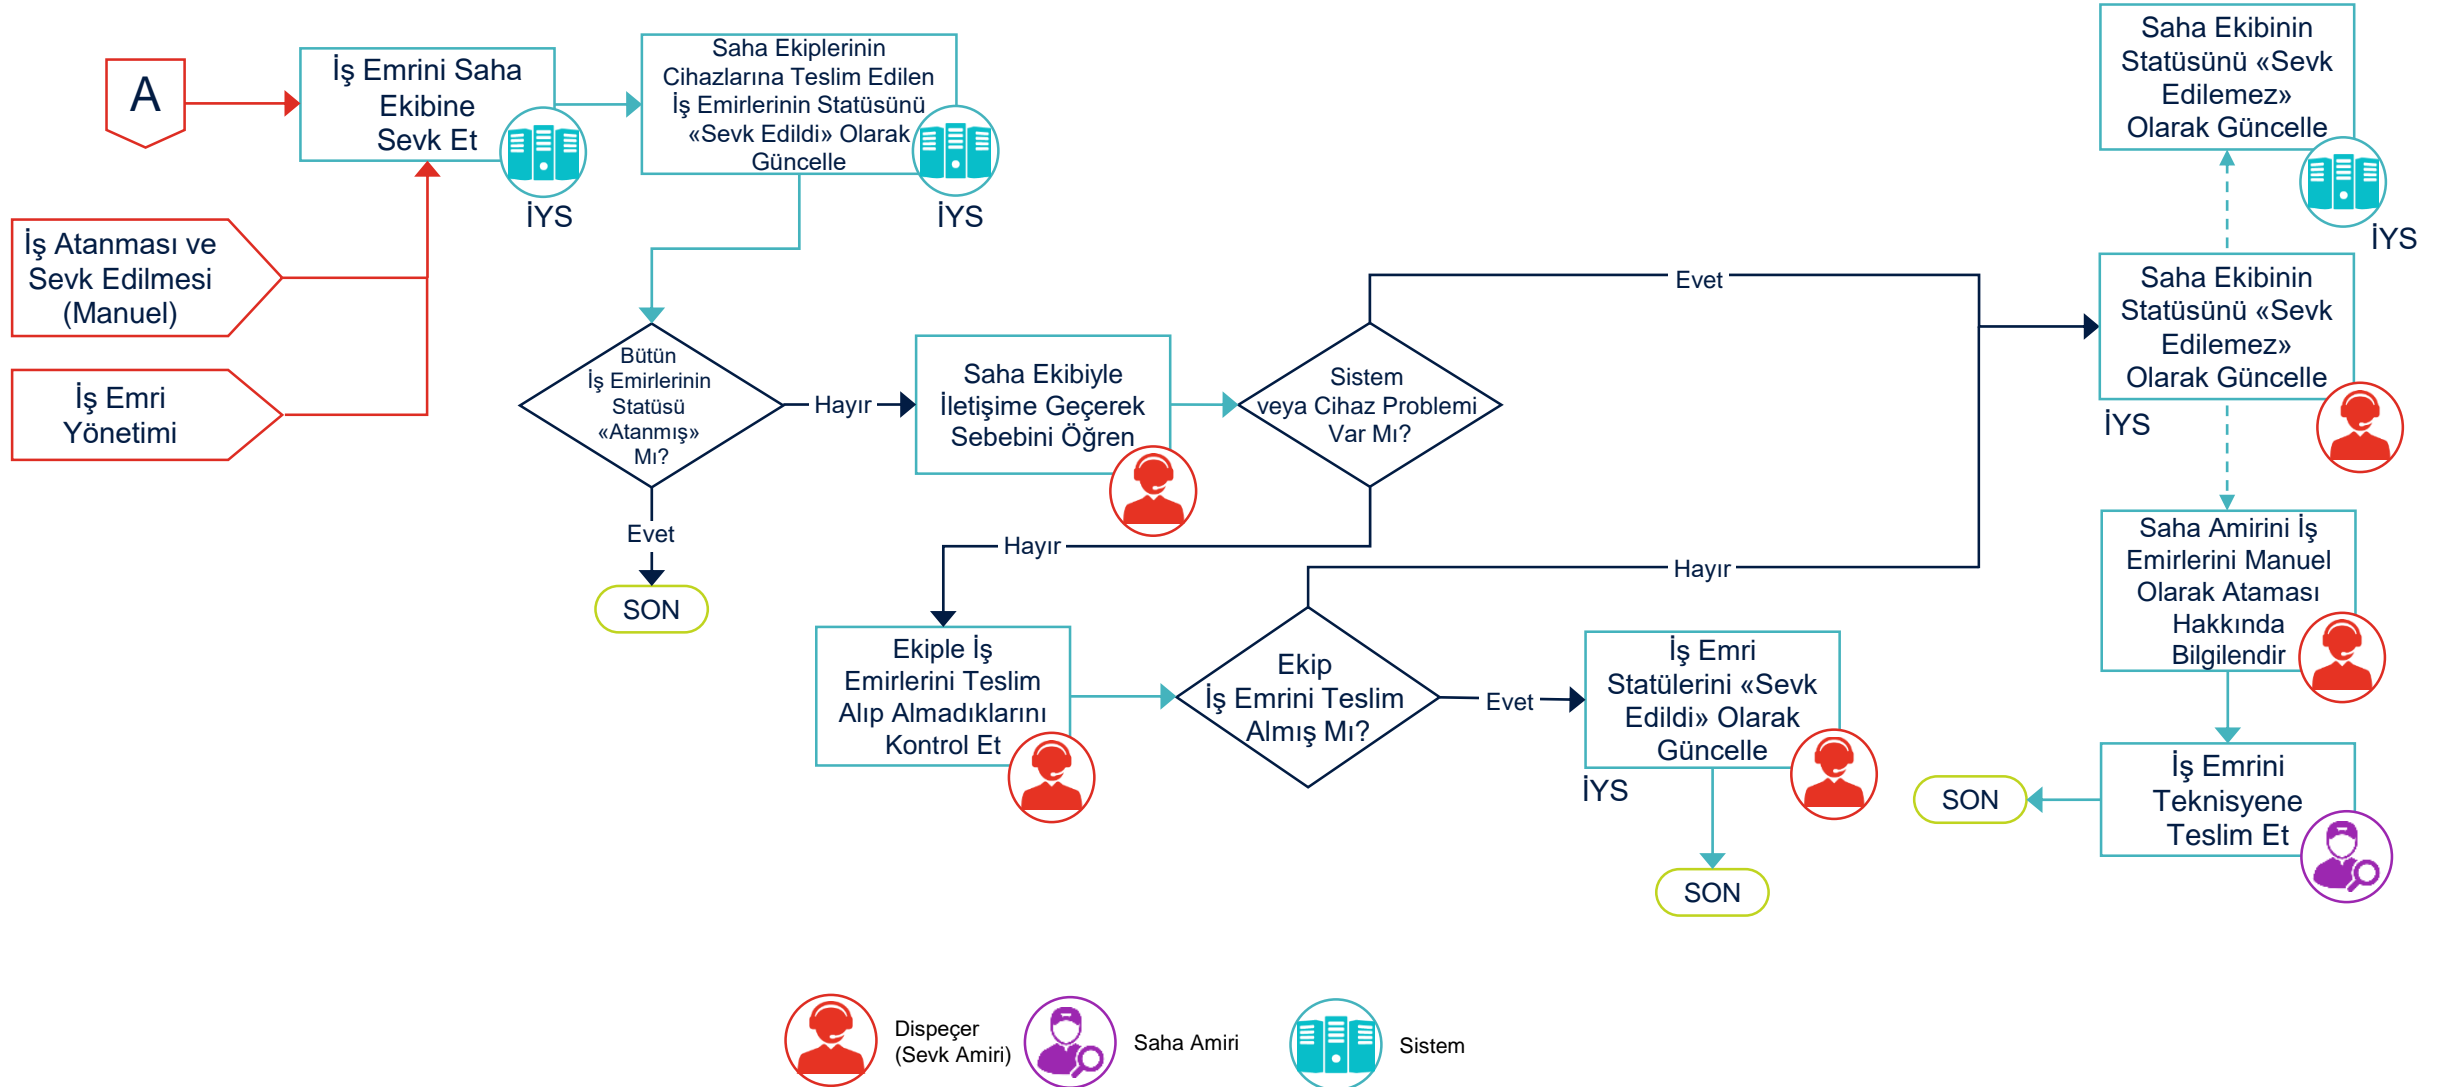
A

İş Emrini Saha Ekibine Sevk Et

İYS

Saha Ekiplerinin Cihazlarına Teslim Edilen İş Emirlerinin Statüsünü «Sevk Edildi» Olarak Güncelle

İYS

İş Atanması ve Sevk Edilmesi (Manuel)

İş Emri Yönetimi

Bütün İş Emirlerinin Statüsü «Atanmış» Mı?

Hayır

Evet

SON

Saha Ekibiyle İletişime Geçerek Sebebini Öğren

Sistem veya Cihaz Problemi Var Mı?

Evet

Hayır

Saha Ekibinin Statüsünü «Sevk Edilemez» Olarak Güncelle

İYS

Saha Ekibinin Statüsünü «Sevk Edilemez» Olarak Güncelle

İYS

Saha Amirini İş Emirlerini Manuel Olarak Ataması Hakkında Bilgilendir

Ekiple İş Emirlerini Teslim Alıp Almadıklarını Kontrol Et

Hayır

Ekip İş Emrini Teslim Almış Mı?

Evet

İş Emri Statülerini «Sevk Edildi» Olarak Güncelle

İYS

SON

İş Emrini Teknisyene Teslim Et

SON

Dispeçer (Sevk Amiri)

Saha Amiri

Sistem